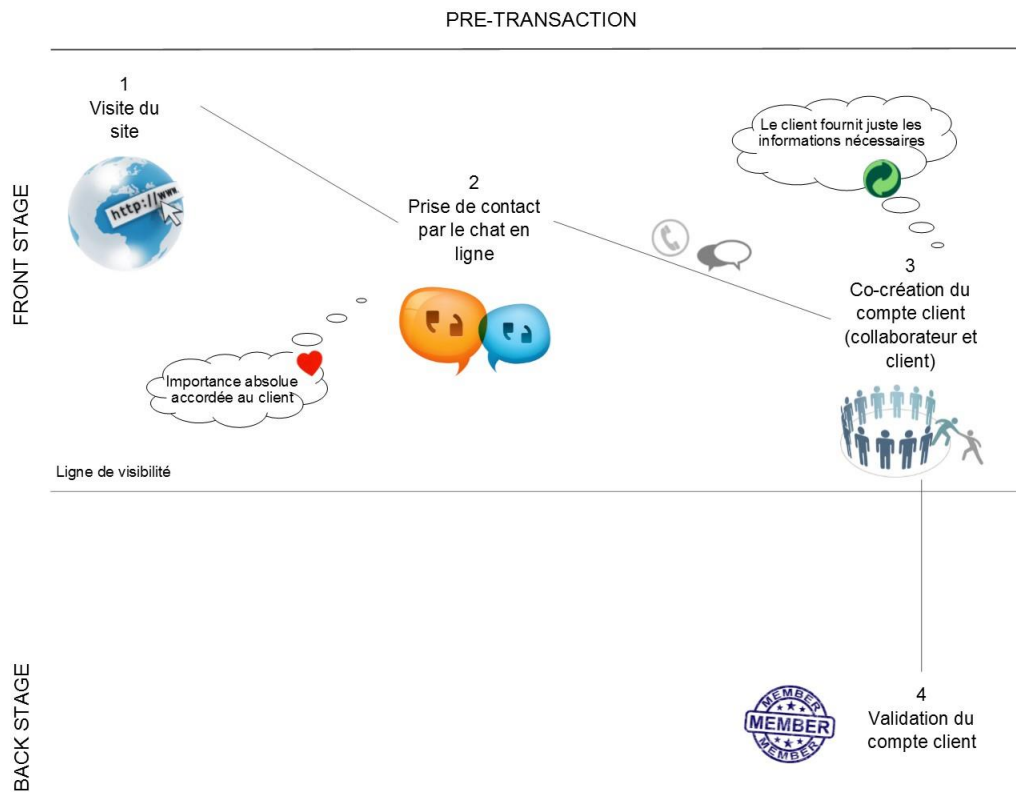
PRE-TRANSACTION

FRONT STAGE

1
Visite du site

http://www

2
Prise de contact par le chat en ligne

Importance absolue accordée au client

Le client fournit juste les informations nécessaires

3
Co-création du compte client (collaborateur et client)

Ligne de visibilité

BACK STAGE

MEMBER
MEMBER
MEMBER

4
Validation du compte client